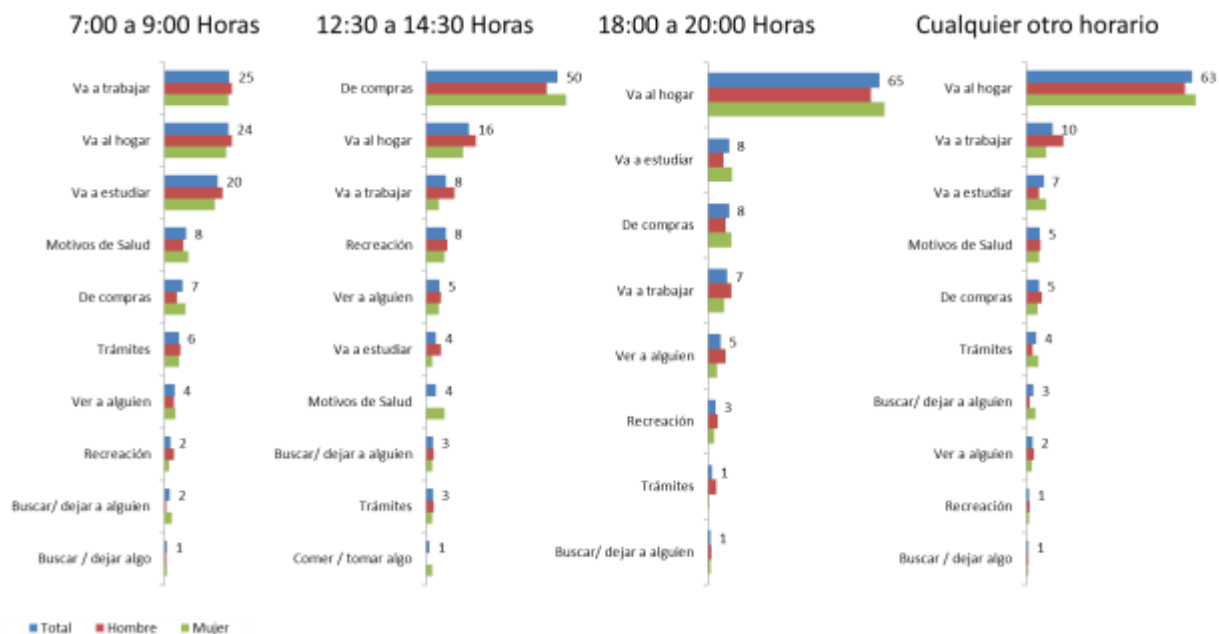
7:00 a 9:00 Horas

Va a trabajar 25
Va al hogar 24
Va a estudiar 20
Motivos de Salud 8
De compras 7
Trámites 6
Ver a alguien 4
Recreación 2
Buscar/ dejar a alguien 2
Buscar / dejar algo 1

12:30 a 14:30 Horas

De compras 50
Va al hogar 16
Va a trabajar 8
Recreación 8
Ver a alguien 5
Va a estudiar 4
Motivos de Salud 4
Buscar/ dejar a alguien 3
Trámites 3
Comer / tomar algo 1

18:00 a 20:00 Horas

Va al hogar 65
Va a estudiar 8
De compras 8
Va a trabajar 7
Ver a alguien 5
Recreación 3
Trámites 1
Buscar/ dejar a alguien 1

Cualquier otro horario

Va al hogar 63
Va a trabajar 10
Va a estudiar 7
Motivos de Salud 5
De compras 5
Trámites 4
Buscar/ dejar a alguien 3
Ver a alguien 2
Recreación 1
Buscar / dejar algo 1

Total Hombre Mujer